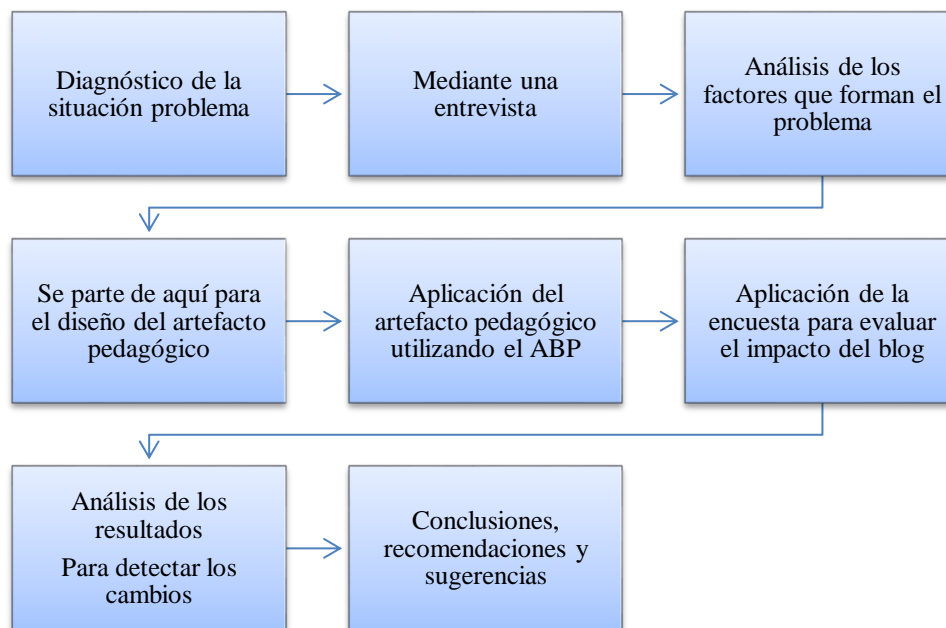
Diagnóstico de la situación problema

Mediante una entrevista

Análisis de los factores que forman el problema

Se parte de aquí para el diseño del artefacto pedagógico

Aplicación del artefacto pedagógico utilizando el ABP

Aplicación de la encuesta para evaluar el impacto del blog

Análisis de los resultados

Para detectar los cambios

Conclusiones, recomendaciones y sugerencias